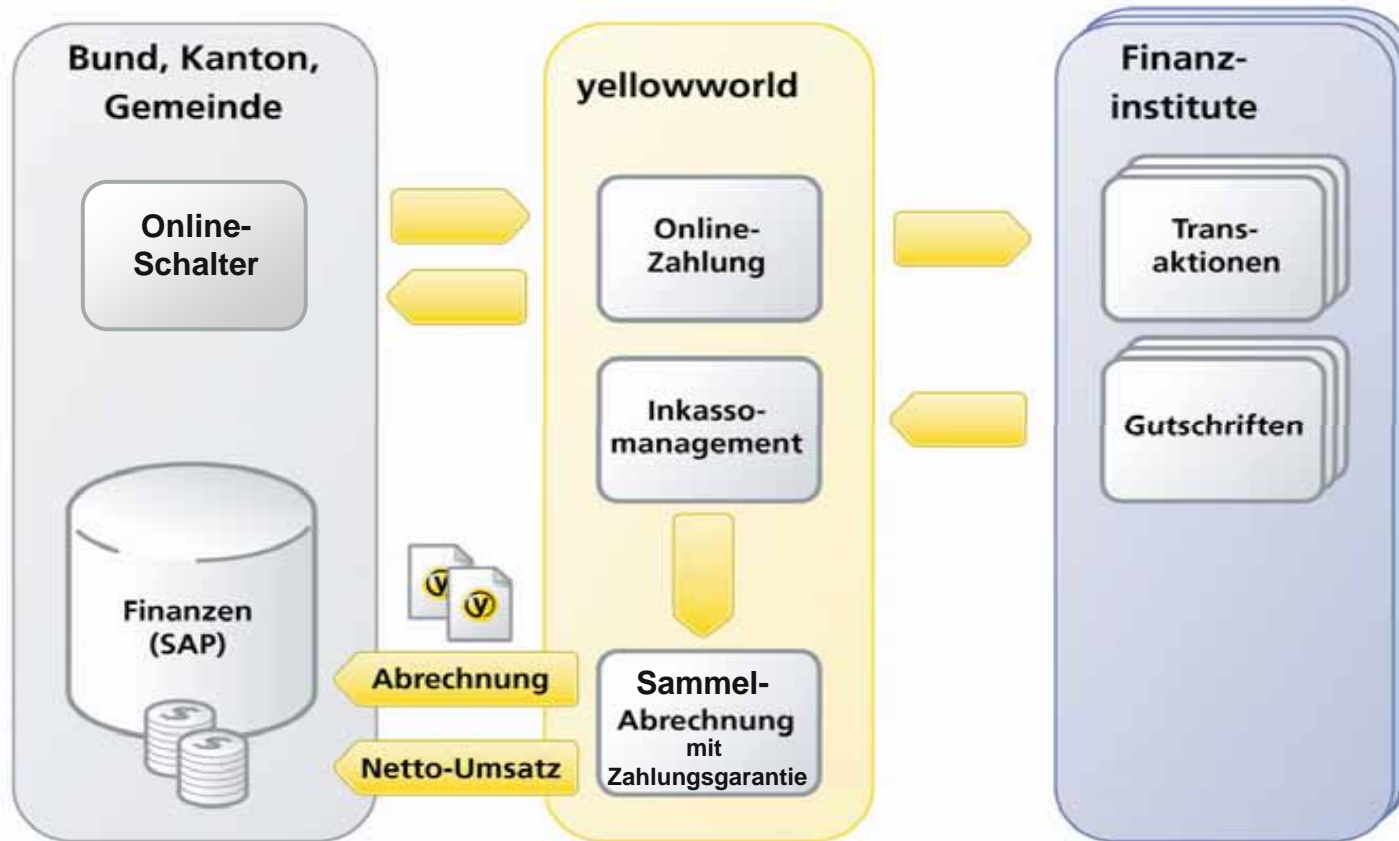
Bund, Kanton, Gemeinde

Online-Schalter

Finanzen (SAP)

yellowworld

Online-Zahlung

Inkasso-management

Sammel-Abrechnung mit Zahlungsgarantie

Abrechnung

Netto-Umsatz

Finanz-institute

Trans-aktionen

Gutschriften